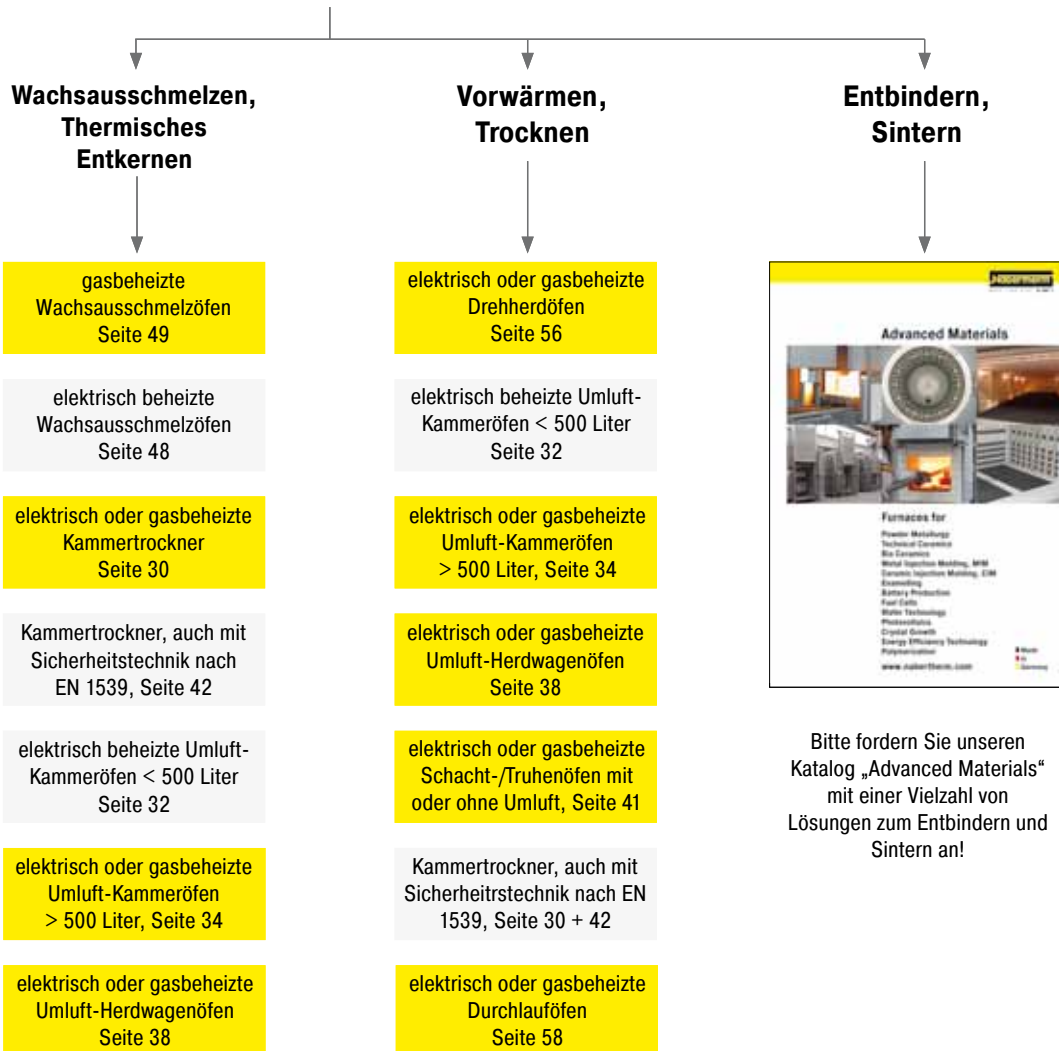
Wachsausschmelzen, Thermisches Entkernen

gasbeheizte Wachsausschmelzöfen Seite 49

elektrisch beheizte Wachsausschmelzöfen Seite 48

elektrisch oder gasbeheizte Kammertrockner Seite 30

Kammertrockner, auch mit Sicherheitstechnik nach EN 1539, Seite 42

elektrisch beheizte Umluft-Kammeröfen < 500 Liter Seite 32

elektrisch oder gasbeheizte Umluft-Kammeröfen > 500 Liter, Seite 34

elektrisch oder gasbeheizte Umluft-Herdwagenöfen Seite 38

Vorwärmen, Trocknen

elektrisch oder gasbeheizte Drehherdöfen Seite 56

elektrisch beheizte Umluft-Kammeröfen < 500 Liter Seite 32

elektrisch oder gasbeheizte Umluft-Kammeröfen > 500 Liter, Seite 34

elektrisch oder gasbeheizte Umluft-Herdwagenöfen Seite 38

elektrisch oder gasbeheizte Schacht-/Truhenöfen mit oder ohne Umluft, Seite 41

Kammertrockner, auch mit Sicherheitrstechnik nach EN 1539, Seite 30 + 42

elektrisch oder gasbeheizte Durchlauföfen Seite 58

Entbindern, Sintern

Nabertherm

Advanced Materials

Furnaces for

Powder Metallurgy
Technical Ceramics
Bio Ceramics
Metal Injection Molding, MIM
Ceramic Injection Molding, CIM
Debinding
Battery Production
Fuel Cells
Wafer Technology
Photovoltaics
Crystal Growth
Energy Efficiency Technology
Polymerization

www.nabertherm.com

Bitte fordern Sie unseren Katalog „Advanced Materials“ mit einer Vielzahl von Lösungen zum Entbindern und Sintern an!